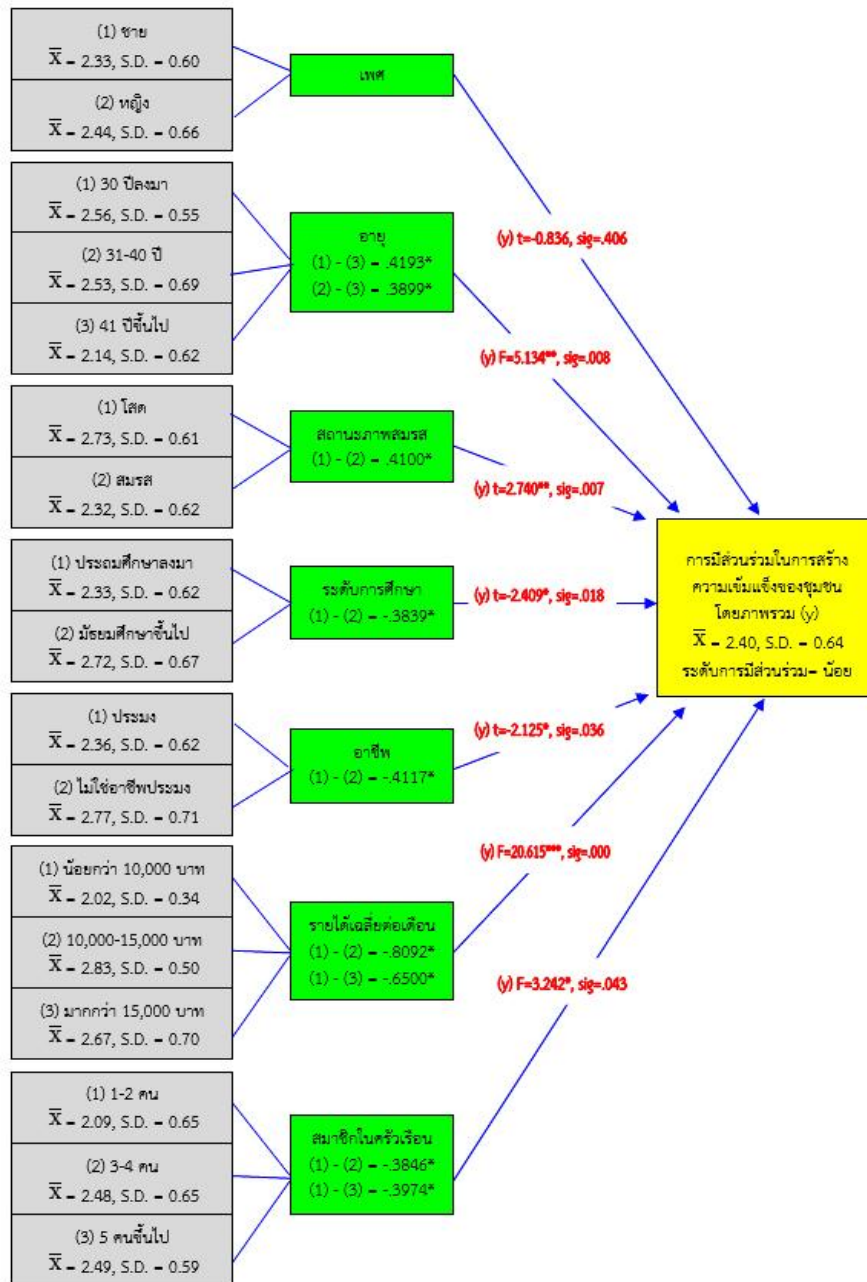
(1) ชาย
$\overline{X}$ = 2.33, S.D. = 0.60

(2) หญิง
$\overline{X}$ = 2.44, S.D. = 0.66

เพศ

(y) t=-0.836, sig=.406

(1) 30 ปีลงมา
$\overline{X}$ = 2.56, S.D. = 0.55

(2) 31-40 ปี
$\overline{X}$ = 2.53, S.D. = 0.69

(3) 41 ปีขึ้นไป
$\overline{X}$ = 2.14, S.D. = 0.62

อายุ
(1) - (3) = .4193*
(2) - (3) = .3899*

(y) F=5.134**, sig=.008

(1) โสด
$\overline{X}$ = 2.73, S.D. = 0.61

(2) สมรส
$\overline{X}$ = 2.32, S.D. = 0.62

สถานะภาพสมรส
(1) - (2) = .4100*

(y) t=2.740**, sig=.007

(1) ประถมศึกษาลงมา
$\overline{X}$ = 2.33, S.D. = 0.62

(2) มัธยมศึกษาขึ้นไป
$\overline{X}$ = 2.72, S.D. = 0.67

ระดับการศึกษา
(1) - (2) = -.3839*

(y) t=-2.409*, sig=.018

การมีส่วนร่วมในการสร้างความเข้มแข็งของชุมชนโดยภาพรวม (y)
$\overline{X}$ = 2.40, S.D. = 0.64
ระดับการมีส่วนร่วม= น้อย

(1) ประมง
$\overline{X}$ = 2.36, S.D. = 0.62

(2) ไม่ใช่อาชีพประมง
$\overline{X}$ = 2.77, S.D. = 0.71

อาชีพ
(1) - (2) = -.4117*

(y) t=-2.125*, sig=.036

(1) น้อยกว่า 10,000 บาท
$\overline{X}$ = 2.02, S.D. = 0.34

(2) 10,000-15,000 บาท
$\overline{X}$ = 2.83, S.D. = 0.50

(3) มากกว่า 15,000 บาท
$\overline{X}$ = 2.67, S.D. = 0.70

รายได้เฉลี่ยต่อเดือน
(1) - (2) = -.8092*
(1) - (3) = -.6500*

(y) F=20.615***, sig=.000

(y) F=3.242*, sig=.043

(1) 1-2 คน
$\overline{X}$ = 2.09, S.D. = 0.65

(2) 3-4 คน
$\overline{X}$ = 2.48, S.D. = 0.65

(3) 5 คนขึ้นไป
$\overline{X}$ = 2.49, S.D. = 0.59

สมาชิกในครัวเรือน
(1) - (2) = -.3846*
(1) - (3) = -.3974*